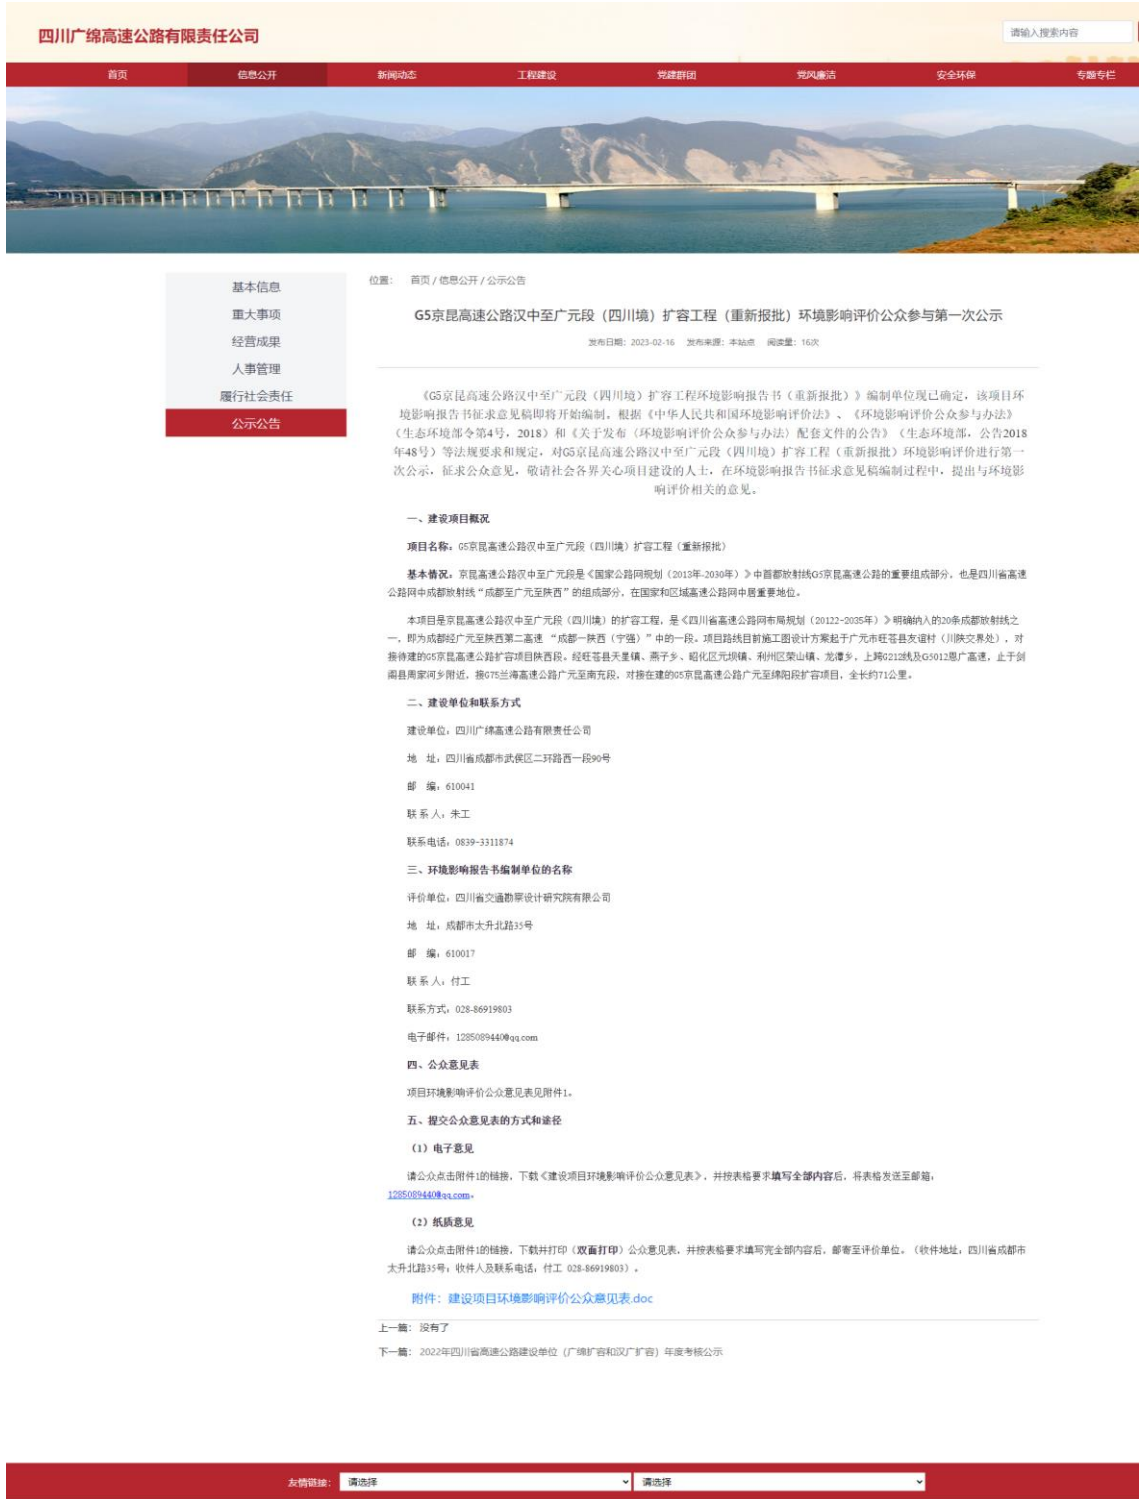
四川广绵高速公路有限责任公司

请输入搜索内容

首页　信息公开　新闻动态　工程建设　党建群团　党风廉洁　安全环保　专题专栏

基本信息
重大事项
经营成果
人事管理
履行社会责任
公示公告

位置：　首页 / 信息公开 / 公示公告

G5京昆高速公路汉中至广元段（四川境）扩容工程（重新报批）环境影响评价公众参与第一次公示

发布日期：2023-02-16　发布来源：本站点　阅读量：16次

《G5京昆高速公路汉中至广元段（四川境）扩容工程环境影响报告书（重新报批）》编制单位现已确定，该项目环境影响报告书征求意见稿即将开始编制，根据《中华人民共和国环境影响评价法》、《环境影响评价公众参与办法》（生态环境部令第4号，2018）和《关于发布〈环境影响评价公众参与办法〉配套文件的公告》（生态环境部，公告2018年48号）等法规要求和规定，对G5京昆高速公路汉中至广元段（四川境）扩容工程（重新报批）环境影响评价进行第一次公示，征求公众意见，敬请社会各界关心项目建设的人士，在环境影响报告书征求意见稿编制过程中，提出与环境影响评价相关的意见。

一、建设项目概况

项目名称：G5京昆高速公路汉中至广元段（四川境）扩容工程（重新报批）

基本情况：京昆高速公路汉中至广元段是《国家公路网规划（2013年-2030年）》中首都放射线G5京昆高速公路的重要组成部分，也是四川省高速公路网中成都放射线"成都至广元至陕西"的组成部分，在国家和区域高速公路网中居重要地位。

本项目是京昆高速公路汉中至广元段（四川境）的扩容工程，是《四川省高速公路网布局规划（20122-2035年）》明确纳入的20条成都放射线之一，即为成都经广元至陕西第二高速 "成都—陕西（宁强）"中的一段。项目路线目前施工图设计方案起于广元市旺苍县友谊村（川陕交界处），对接待建的G5京昆高速公路扩容项目陕西段。经旺苍县天星镇、燕子乡、昭化区元坝镇、利州区荣山镇、龙潭乡，上跨G212线及G5012恩广高速，止于剑阁县周家河乡附近，接G75兰海高速公路广元至南充段，对接在建的G5京昆高速公路广元至绵阳段扩容项目，全长约71公里。

二、建设单位和联系方式

建设单位：四川广绵高速公路有限责任公司

地　址：四川省成都市武侯区二环路西一段90号

邮　编：610041

联 系 人：朱工

联系电话：0839-3311874

三、环境影响报告书编制单位的名称

评价单位：四川省交通勘察设计研究院有限公司

地　址：成都市太升北路35号

邮　编：610017

联 系 人：付工

联系方式：028-86919803

电子邮件：1285089440@qq.com

四、公众意见表

项目环境影响评价公众意见表见附件1。

五、提交公众意见表的方式和途径

（1）电子意见

请公众点击附件1的链接，下载《建设项目环境影响评价公众意见表》，并按表格要求填写全部内容后，将表格发送至邮箱：1285089440@qq.com。

（2）纸质意见

请公众点击附件1的链接，下载并打印（双面打印）公众意见表，并按表格要求填写完全部内容后，邮寄至评价单位。（收件地址：四川省成都市太升北路35号；收件人及联系电话：付工 028-86919803）。

附件：建设项目环境影响评价公众意见表.doc

上一篇：没有了

下一篇：2022年四川省高速公路建设单位（广绵扩容和汉广扩容）年度考核公示

友情链接：请选择　请选择